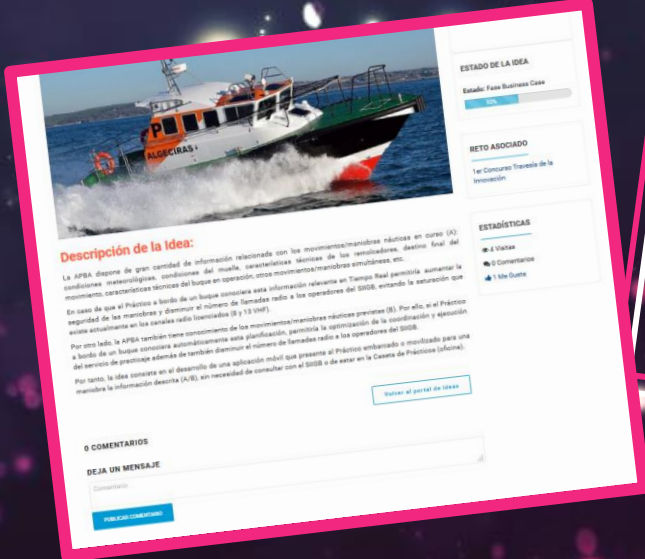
P
ALGECIRAS

Descripción de la Idea:

La APBA dispone de gran cantidad de información relacionada con los movimientos/maniobras náuticas en curso (A): condiciones meteorológicas, condiciones del muelle, características técnicas de los remolcadores, destino final del movimiento, características técnicas del buque en operación, otros movimientos/maniobras simultáneos, etc.

En caso de que el Práctico a bordo de un buque conociera esta información relevante en Tiempo Real permitiría aumentar la seguridad de las maniobras y disminuir el número de llamadas radio a los operadores del SIIGB, evitando la saturación que existe actualmente en los canales radio licenciados (8 y 13 VHF).

Por otro lado, la APBA también tiene conocimiento de los movimientos/maniobras náuticas previstas (B). Por ello, si el Práctico a bordo de un buque conociera automáticamente esta planificación, permitiría la optimización de la coordinación y ejecución del servicio de practicaje además de también disminuir el número de llamadas radio a los operadores del SIIGB.

Por tanto, la idea consiste en el desarrollo de una aplicación móvil que presente al Práctico embarcado o movilizado para una maniobra la información descrita (A/B), sin necesidad de consultar con el SIIGB o de estar en la Caseta de Prácticos (oficina).

Volver al portal de ideas

0 COMENTARIOS

DEJA UN MENSAJE

Comentario

PUBLICAR COMENTARIO

ESTADO DE LA IDEA

Estado: Fase Business Case

50%

RETO ASOCIADO

1er Concurso Travesía de la Innovación

ESTADÍSTICAS

4 Visitas

0 Comentarios

1 Me Gusta